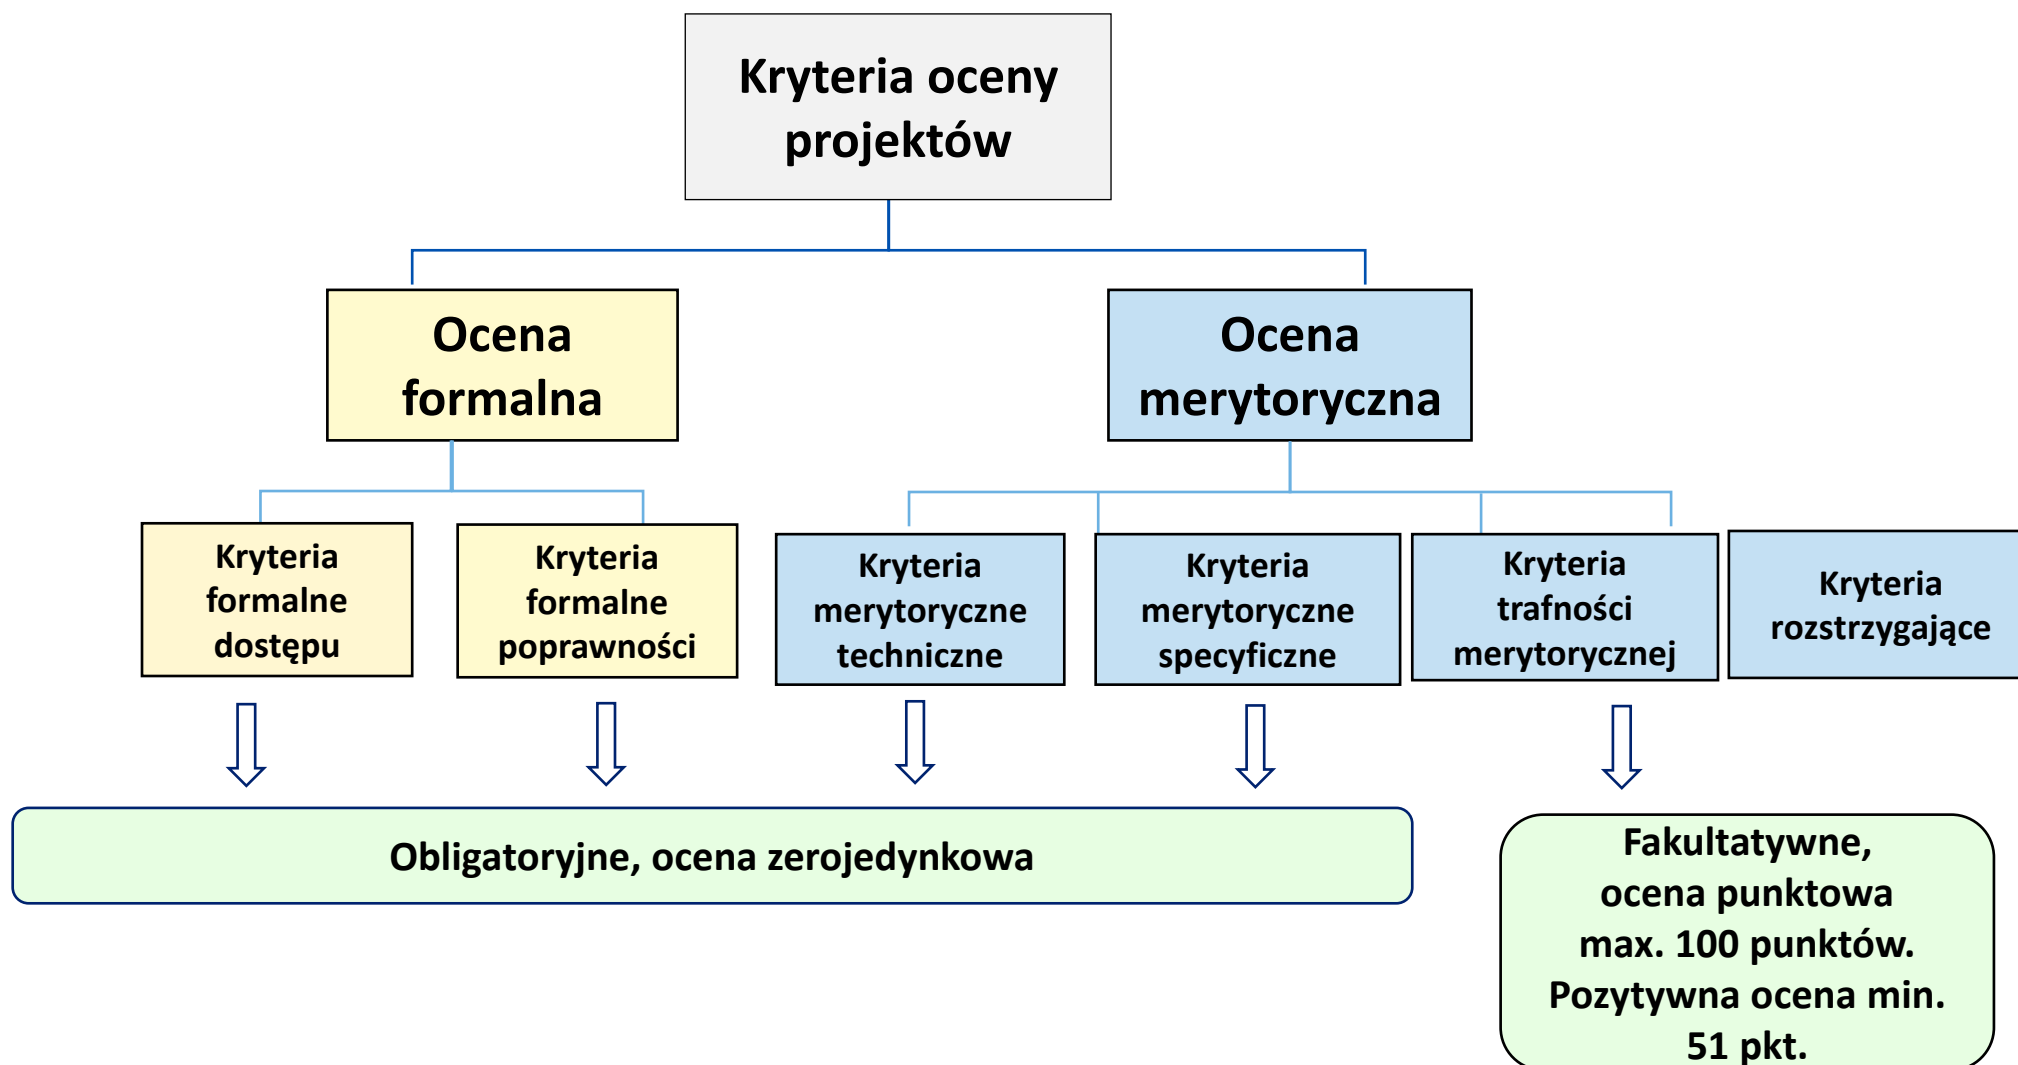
Kryteria oceny projektów

Ocena formalna

Ocena merytoryczna

Kryteria formalne dostępu

Kryteria formalne poprawności

Kryteria merytoryczne techniczne

Kryteria merytoryczne specyficzne

Kryteria trafności merytorycznej

Kryteria rozstrzygające

Obligatoryjne, ocena zerojedynkowa

Fakultatywne, ocena punktowa max. 100 punktów. Pozytywna ocena min. 51 pkt.